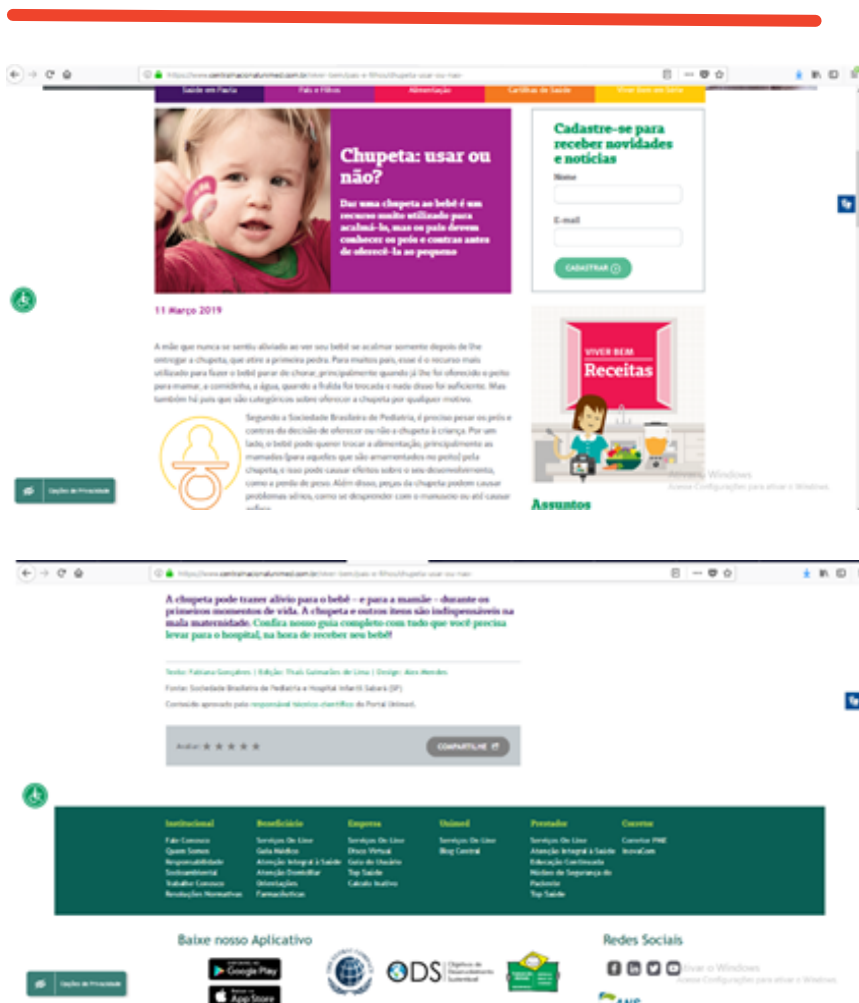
Saúde em Pauta | Pais e Filhos | Alimentação | Cartilhas de Saúde | Viver Bem em Série

Chupeta: usar ou não?

Dar uma chupeta ao bebê é um recurso muito utilizado para acalmá-lo, mas os pais devem conhecer os prós e contras antes de oferecê-la ao pequeno

Cadastre-se para receber novidades e notícias

Nome

E-mail

CADASTRAR

11 Março 2019

A mãe que nunca se sentiu aliviada ao ver seu bebê se acalmar somente depois de lhe entregar a chupeta, que atire a primeira pedra. Para muitos pais, esse é o recurso mais utilizado para fazer o bebê parar de chorar, principalmente quando já lhe foi oferecido o peito para mamar, a comidinha, a água, quando a fralda foi trocada e nada disso foi suficiente. Mas também há pais que são categóricos sobre oferecer a chupeta por qualquer motivo.

Segundo a Sociedade Brasileira de Pediatria, é preciso pesar os prós e contras da decisão de oferecer ou não a chupeta à criança. Por um lado, o bebê pode querer trocar a alimentação, principalmente as mamadas (para aqueles que são amamentados no peito) pela chupeta, e isso pode causar efeitos sobre o seu desenvolvimento, como a perda de peso. Além disso, peças da chupeta podem causar problemas sérios, como se desprender com o manuseio ou até causar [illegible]

VIVER BEM
Receitas

Assuntos

Opções de Privacidade

Ativar o Windows
Acesse Configurações para ativar o Windows.

A chupeta pode trazer alívio para o bebê – e para a mamãe – durante os primeiros momentos de vida. A chupeta e outros itens são indispensáveis na mala maternidade. Confira nosso guia completo com tudo que você precisa levar para o hospital, na hora de receber seu bebê!

Texto: Fabiana Gonçalves | Edição: Thaís Guimarães de Lima | Design: Alex Mendes

Fonte: Sociedade Brasileira de Pediatria e Hospital Infantil Sabará (SP)

Conteúdo aprovado pelo responsável técnico científico do Portal Unimed.

Avaliar

COMPARTILHE

Institucional
Fale Conosco
Quem Somos
Responsabilidade
Socioambiental
Trabalhe Conosco
Resoluções Normativas

Beneficiário
Serviços On-Line
Guia Médico
Atenção Integral à Saúde
Atenção Domiciliar
Orientações
Farmacêuticas

Empresa
Serviços On-Line
Disco Virtual
Guia do Usuário
Top Saúde
Cálculo Inativo

Unimed
Serviços On-Line
Blog Central

Prestador
Serviços On-Line
Atenção Integral à Saúde
Educação Continuada
Núcleo de Segurança do Paciente
Top Saúde

Corretor
Corretor PME
InovaCom

Baixe nosso Aplicativo

Google Play

App Store

ODS Objetivos de Desenvolvimento Sustentável

Redes Sociais

Opções de Privacidade

Ativar o Windows
Acesse Configurações para ativar o Windows.

ANS